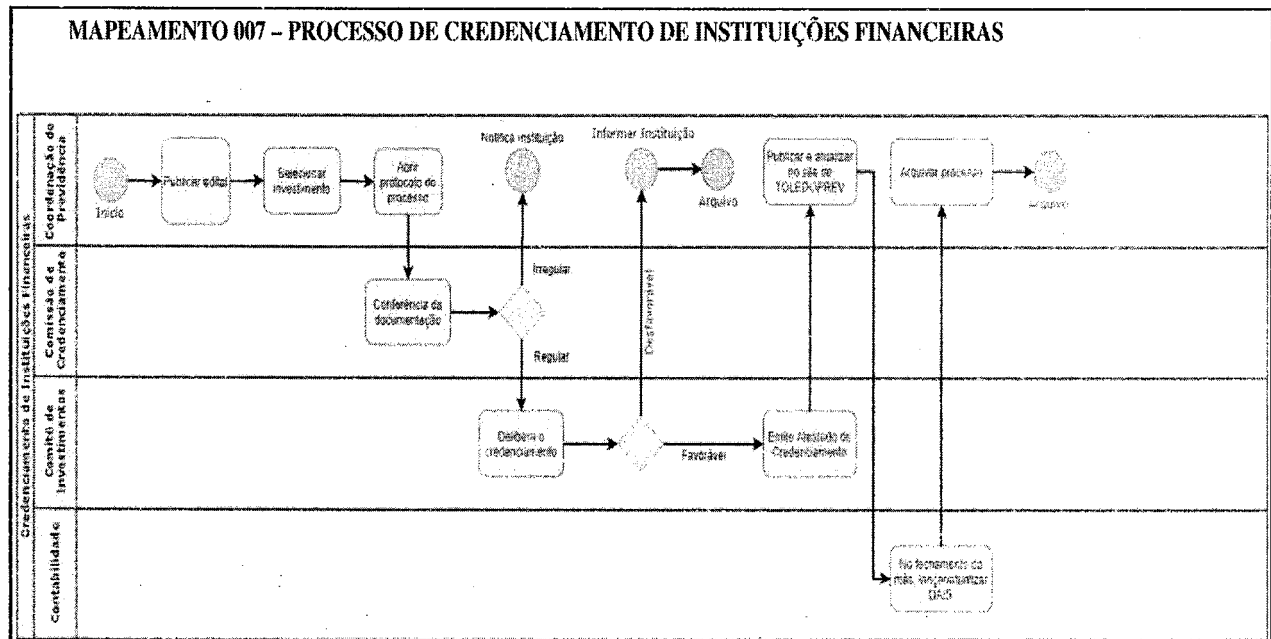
MAPEAMENTO 007 – PROCESSO DE CREDENCIAMENTO DE INSTITUIÇÕES FINANCEIRAS

Credenciamento de Instituições Financeiras

Coordenação de Previdência

Início

Publicar edital

Selecionar investimento

Abrir protocolo do processo

Notifica instituição

Informar Instituição

Arquivo

Publicar e atualizar no site do TOLEDOPREV

Arquivar processo

Arquivo

Comissão de Credenciamento

Conferência da documentação

Irregular

Regular

Desfavorável

Comitê de Investimentos

Delibera o credenciamento

Favorável

Emite Atestado de Credenciamento

Contabilidade

No fechamento do mês, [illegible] DAIR